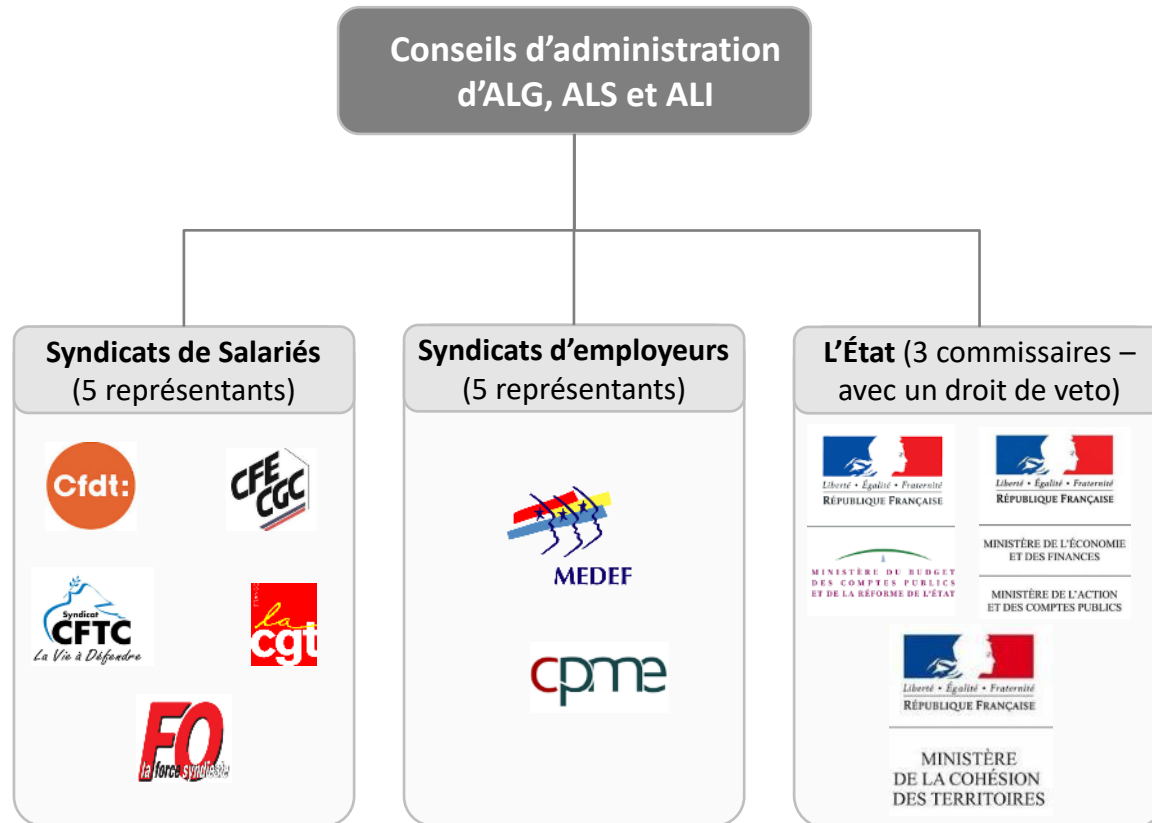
Conseils d'administration d'ALG, ALS et ALI

Syndicats de Salariés (5 représentants)

Cfdt:

CFE CGC

Syndicat CFTC La Vie à Défendre

la cgt

FO la force syndicale

Syndicats d'employeurs (5 représentants)

MEDEF

cpme

L'État (3 commissaires – avec un droit de veto)

Liberté • Égalité • Fraternité
RÉPUBLIQUE FRANÇAISE

MINISTÈRE DU BUDGET DES COMPTES PUBLICS ET DE LA RÉFORME DE L'ÉTAT

Liberté • Égalité • Fraternité
RÉPUBLIQUE FRANÇAISE

MINISTÈRE DE L'ÉCONOMIE ET DES FINANCES

MINISTÈRE DE L'ACTION ET DES COMPTES PUBLICS

Liberté • Égalité • Fraternité
RÉPUBLIQUE FRANÇAISE

MINISTÈRE DE LA COHÉSION DES TERRITOIRES